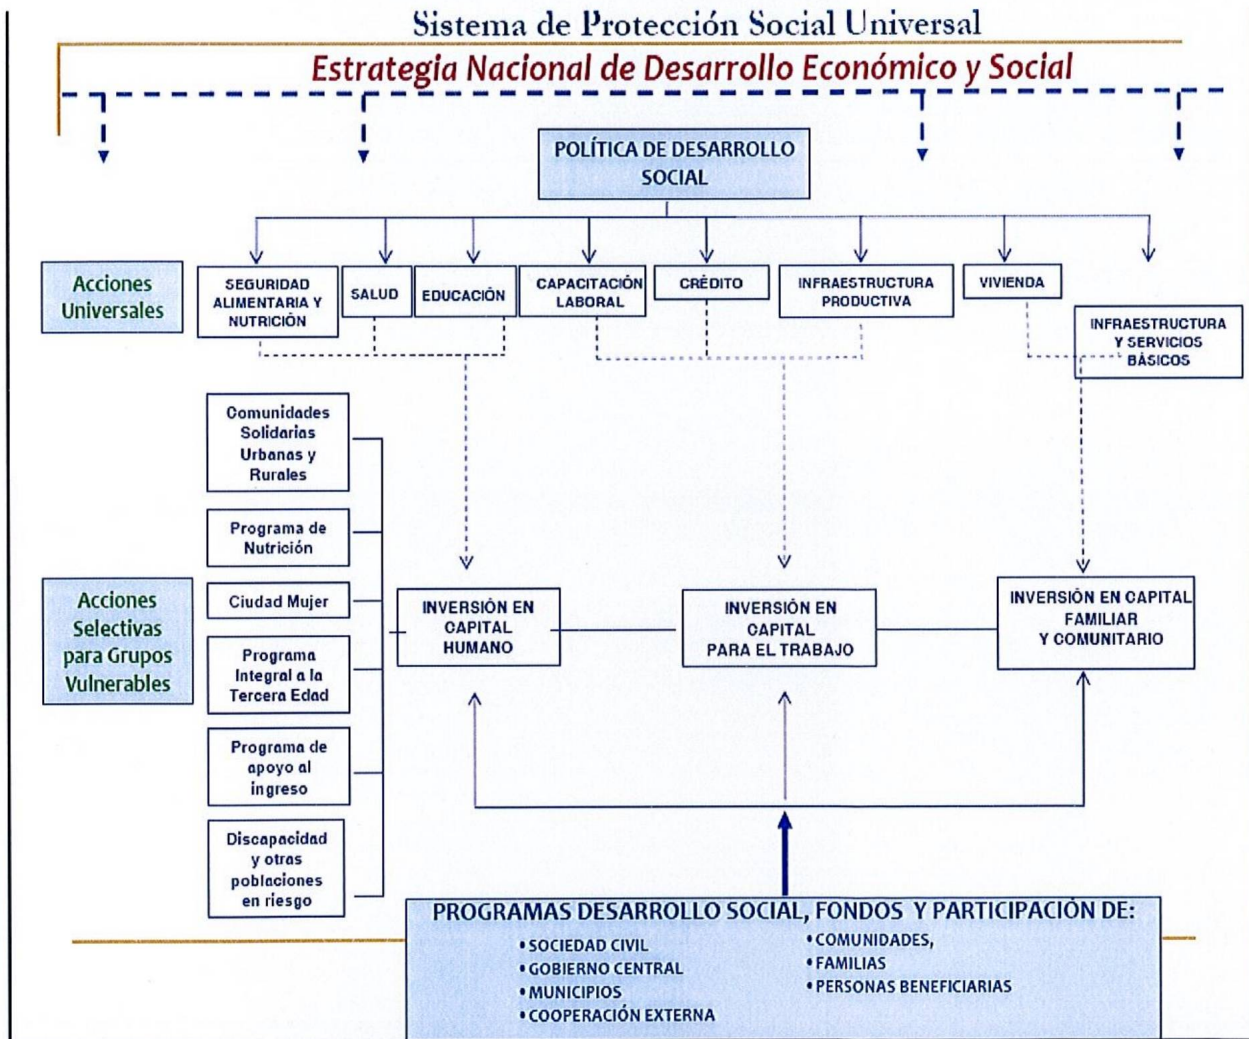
Sistema de Protección Social Universal

Estrategia Nacional de Desarrollo Económico y Social

POLÍTICA DE DESARROLLO SOCIAL

Acciones Universales

SEGURIDAD ALIMENTARIA Y NUTRICIÓN

SALUD

EDUCACIÓN

CAPACITACIÓN LABORAL

CRÉDITO

INFRAESTRUCTURA PRODUCTIVA

VIVIENDA

INFRAESTRUCTURA Y SERVICIOS BÁSICOS

Acciones Selectivas para Grupos Vulnerables

Comunidades Solidarias Urbanas y Rurales

Programa de Nutrición

Ciudad Mujer

Programa Integral a la Tercera Edad

Programa de apoyo al ingreso

Discapacidad y otras poblaciones en riesgo

INVERSIÓN EN CAPITAL HUMANO

INVERSIÓN EN CAPITAL PARA EL TRABAJO

INVERSIÓN EN CAPITAL FAMILIAR Y COMUNITARIO

PROGRAMAS DESARROLLO SOCIAL, FONDOS Y PARTICIPACIÓN DE:

• SOCIEDAD CIVIL
• GOBIERNO CENTRAL
• MUNICIPIOS
• COOPERACIÓN EXTERNA

• COMUNIDADES,
• FAMILIAS
• PERSONAS BENEFICIARIAS